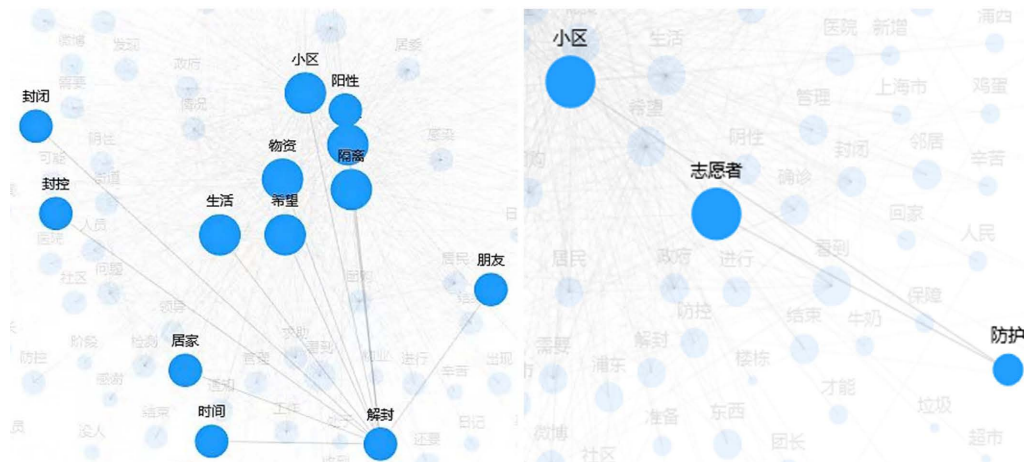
微博 发现 居委 小区 阳性 封闭 需要 政府 情况 隔离 物资 感染 阴性 可能 封控 街道 生活 希望 人员 医院 社区 问题 居民 朋友 团购 领导 防控 解除 帮助 检测 得到 物业 进行 出现 居家 感谢 通知 言论 结束 工作 生活 方舱 时间 回忆 家人 解封 还要 员

小区 生活 医院 新增 浦西 希望 上海市 鸡蛋 管理 阴性 邻居 核酸 封闭 辛苦 志愿者 确诊 回家 居民 政府 进行 看到 人民 防控 牛奶 保障 需要 解封 结束 浦东 楼栋 才能 防护 准备 东西 垃圾 微博 社区 团长 超市